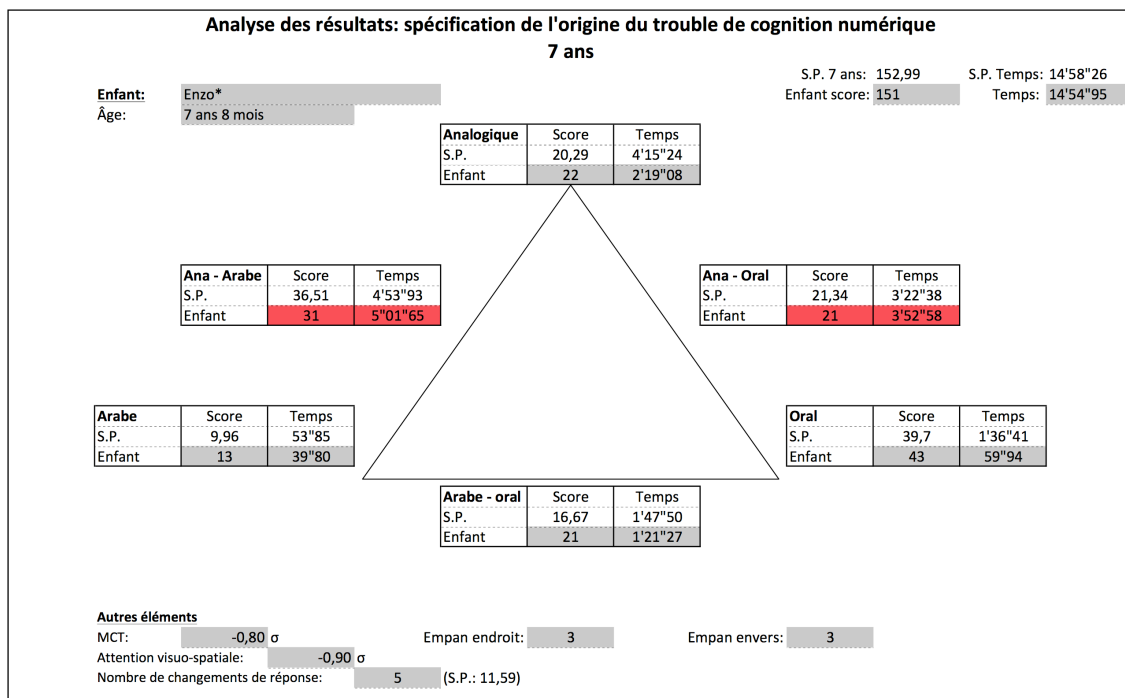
Analyse des résultats: spécification de l'origine du trouble de cognition numérique
7 ans

S.P. 7 ans: 152,99
S.P. Temps: 14'58"26
Enfant score: 151
Temps: 14'54"95

Enfant: Enzo*
Âge: 7 ans 8 mois

| Analogique | Score | Temps |
|---|---|---|
| S.P. | 20,29 | 4'15"24 |
| Enfant | 22 | 2'19"08 |

| Ana - Arabe | Score | Temps |
|---|---|---|
| S.P. | 36,51 | 4'53"93 |
| Enfant | 31 | 5"01"65 |

| Ana - Oral | Score | Temps |
|---|---|---|
| S.P. | 21,34 | 3'22"38 |
| Enfant | 21 | 3'52"58 |

| Arabe | Score | Temps |
|---|---|---|
| S.P. | 9,96 | 53"85 |
| Enfant | 13 | 39"80 |

| Oral | Score | Temps |
|---|---|---|
| S.P. | 39,7 | 1'36"41 |
| Enfant | 43 | 59"94 |

| Arabe - oral | Score | Temps |
|---|---|---|
| S.P. | 16,67 | 1'47"50 |
| Enfant | 21 | 1'21"27 |

Autres éléments
MCT: -0,80 σ
Empan endroit: 3
Empan envers: 3
Attention visuo-spatiale: -0,90 σ
Nombre de changements de réponse: 5 (S.P.: 11,59)